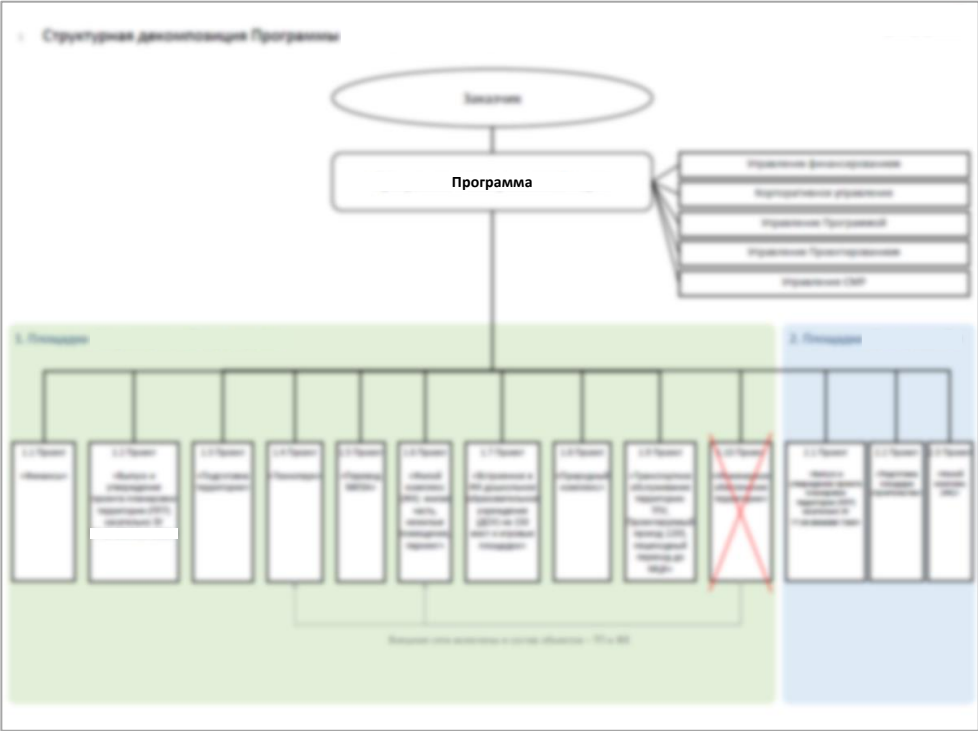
Структурная декомпозиция Программы

Заказчик

Программа

Управление финансированием

Корпоративное управление

Управление Программой

Управление Проектированием

Управление СМР

1. Площадка

2. Площадка

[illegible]

Внешние сети включены в состав объектов – ТП и ВК